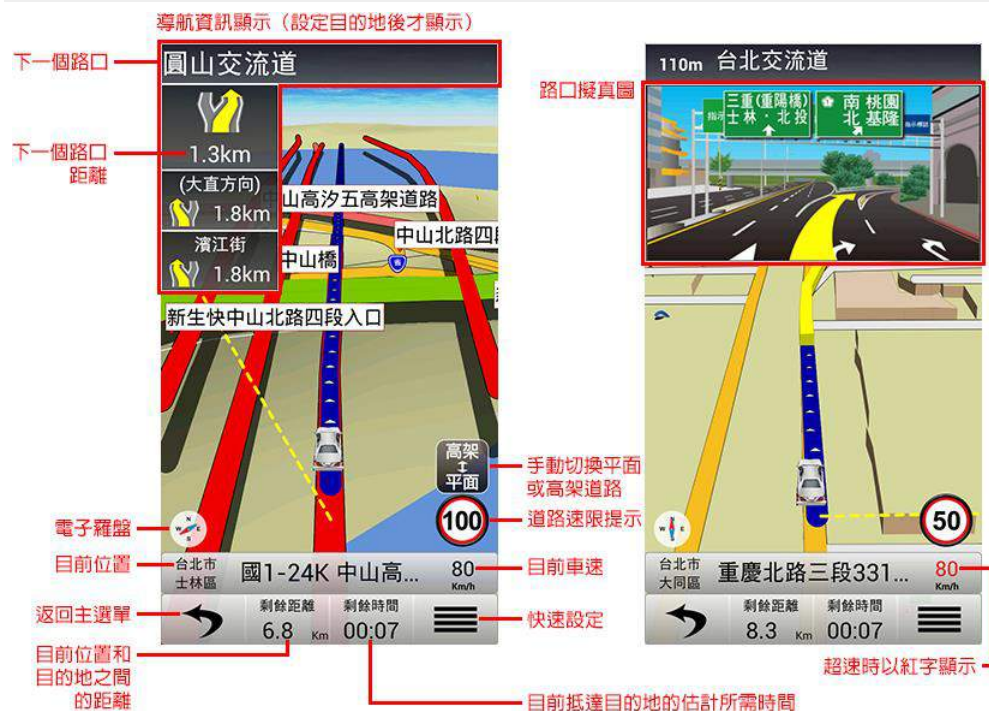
導航資訊顯示（設定目的地後才顯示）

下一個路口

圓山交流道

下一個路口距離

1.3km

(大直方向)
1.8km

濱江街
1.8km

山高汐五高架道路

中山北路四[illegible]

中山橋

新生快中山北路四段入口

高架
平面

手動切換平面或高架道路

電子羅盤

100

道路速限提示

目前位置

台北市
士林區

國1-24K 中山高...

80 Km/h

目前車速

返回主選單

剩餘距離
6.8 Km

剩餘時間
00:07

快速設定

目前位置和目的地之間的距離

目前抵達目的地的估計所需時間

110m 台北交流道

路口擬真圖

三重(重陽橋)
士林・北投

南 桃園
北 基隆

50

台北市
大同區

重慶北路三段331...

80 Km/h

剩餘距離
8.3 Km

剩餘時間
00:07

超速時以紅字顯示